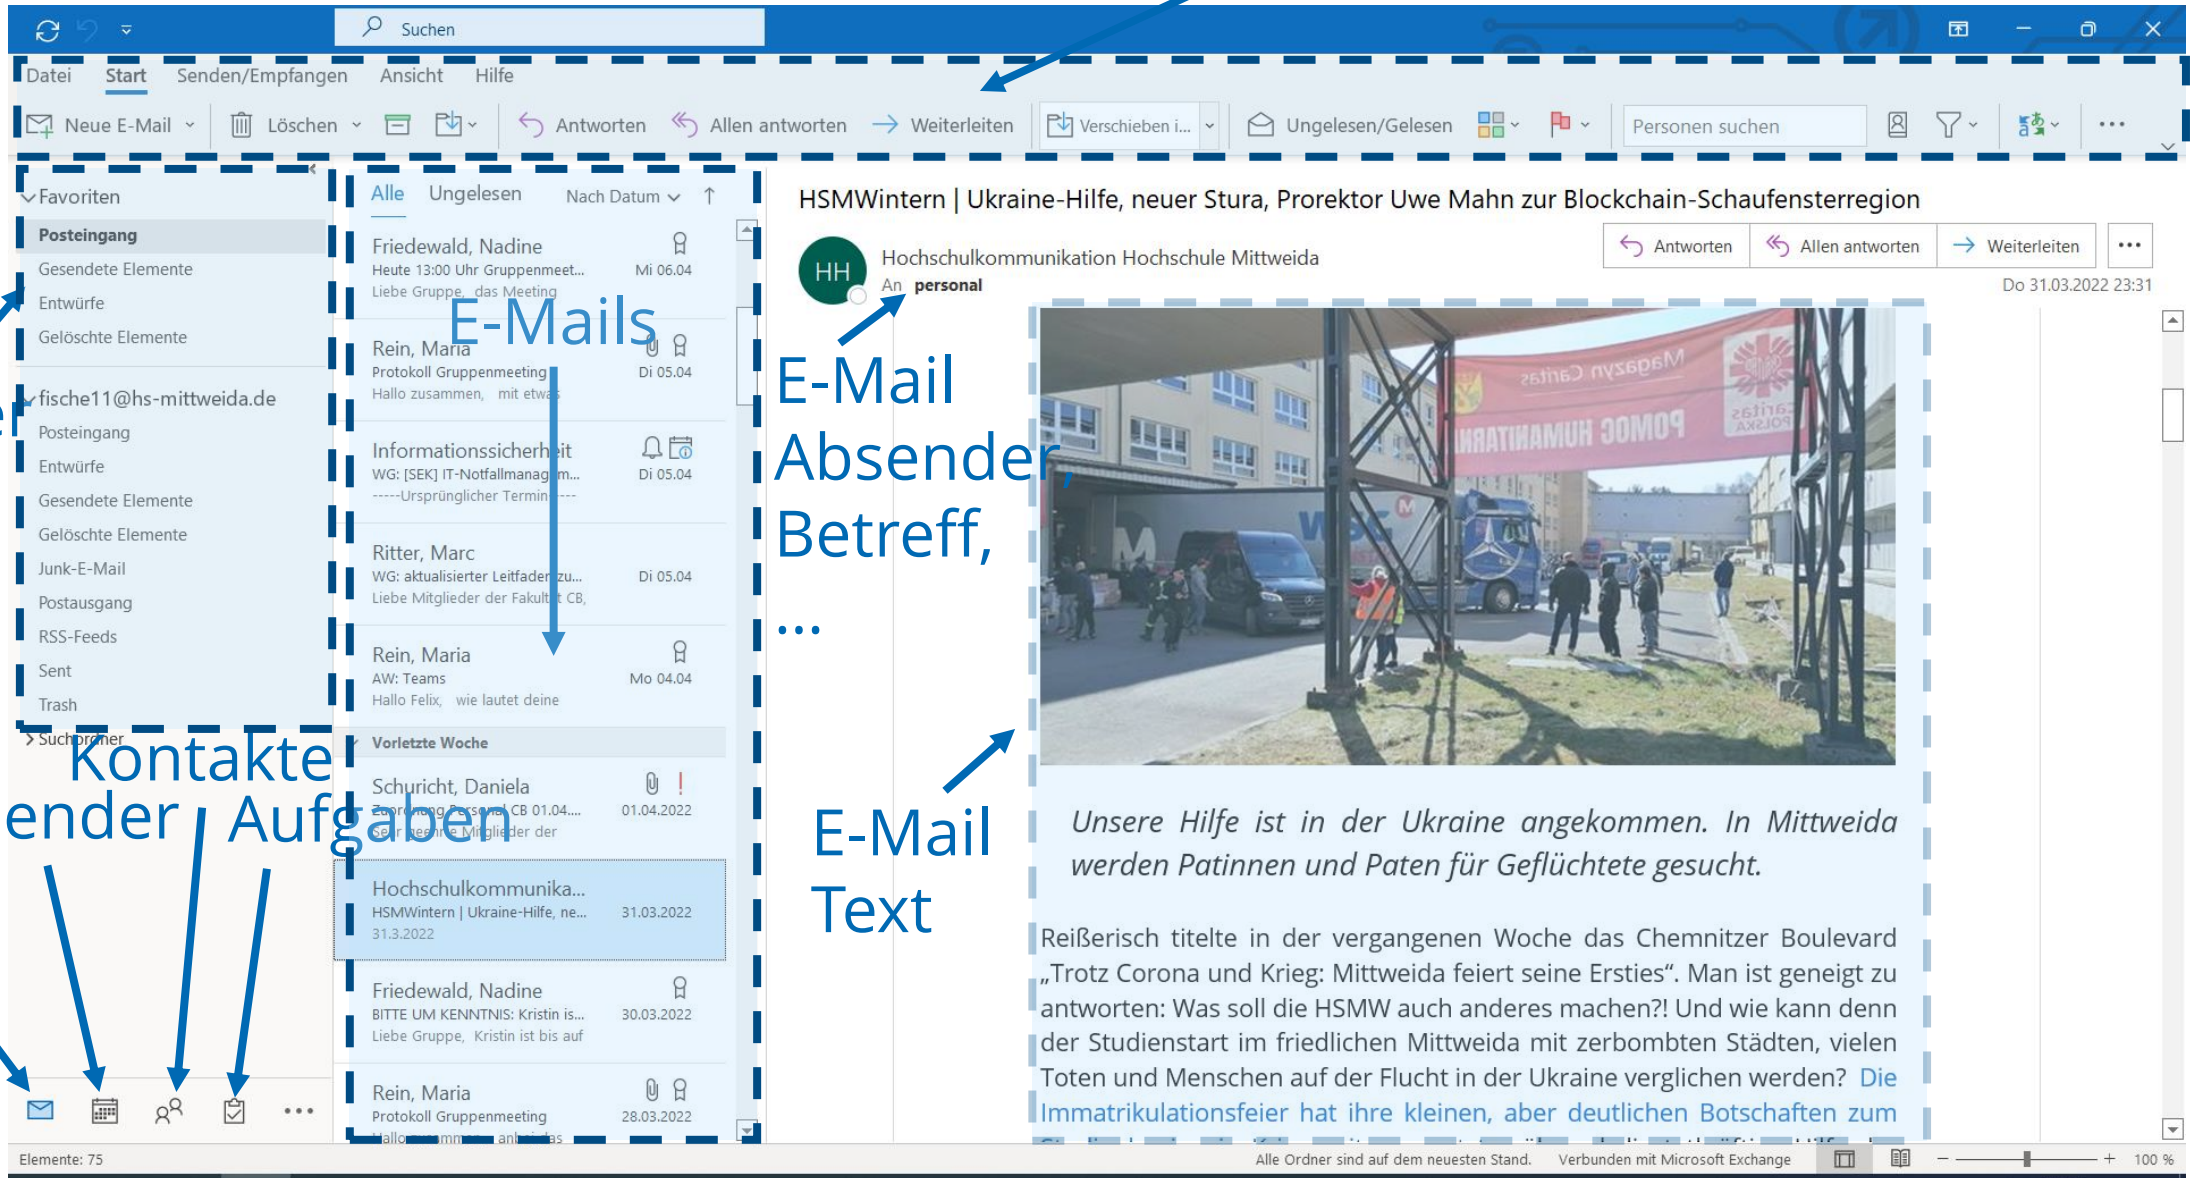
Suchen

Datei Start Senden/Empfangen Ansicht Hilfe

Neue E-Mail Löschen Antworten Allen antworten Weiterleiten Verschieben i... Ungelesen/Gelesen Personen suchen

Favoriten
Posteingang
Gesendete Elemente
Entwürfe
Gelöschte Elemente

fische11@hs-mittweida.de
Posteingang
Entwürfe
Gesendete Elemente
Gelöschte Elemente
Junk-E-Mail
Postausgang
RSS-Feeds
Sent
Trash
Suchordner

Alle Ungelesen Nach Datum

Friedewald, Nadine
Heute 13:00 Uhr Gruppenmeet... Mi 06.04
Liebe Gruppe, das Meeting

Rein, Maria
Protokoll Gruppenmeeting Di 05.04
Hallo zusammen, mit etwas

Informationssicherheit
WG: [SEK] IT-Notfallmanagem... Di 05.04
-----Ursprünglicher Termin-----

Ritter, Marc
WG: aktualisierter Leitfaden zu... Di 05.04
Liebe Mitglieder der Fakultät CB,

Rein, Maria
AW: Teams Mo 04.04
Hallo Felix, wie lautet deine

Vorletzte Woche

Schuricht, Daniela
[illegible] CB 01.04.... 01.04.2022
Sehr geehrte Mitglieder der

Hochschulkommunika...
HSMWintern | Ukraine-Hilfe, ne... 31.03.2022
31.3.2022

Friedewald, Nadine
BITTE UM KENNTNIS: Kristin is... 30.03.2022
Liebe Gruppe, Kristin ist bis auf

Rein, Maria
Protokoll Gruppenmeeting 28.03.2022
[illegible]

E-Mails

HSMWintern | Ukraine-Hilfe, neuer Stura, Prorektor Uwe Mahn zur Blockchain-Schaufensterregion

HH
Hochschulkommunikation Hochschule Mittweida
An personal
Antworten Allen antworten Weiterleiten
Do 31.03.2022 23:31

E-Mail Absender, Betreff, ...

E-Mail Text

Unsere Hilfe ist in der Ukraine angekommen. In Mittweida werden Patinnen und Paten für Geflüchtete gesucht.

Reißerisch titelte in der vergangenen Woche das Chemnitzer Boulevard „Trotz Corona und Krieg: Mittweida feiert seine Ersties“. Man ist geneigt zu antworten: Was soll die HSMW auch anderes machen?! Und wie kann denn der Studienstart im friedlichen Mittweida mit zerbombten Städten, vielen Toten und Menschen auf der Flucht in der Ukraine verglichen werden? Die Immatrikulationsfeier hat ihre kleinen, aber deutlichen Botschaften zum

Kontakte
ender Aufgaben

Elemente: 75
Alle Ordner sind auf dem neuesten Stand. Verbunden mit Microsoft Exchange 100 %